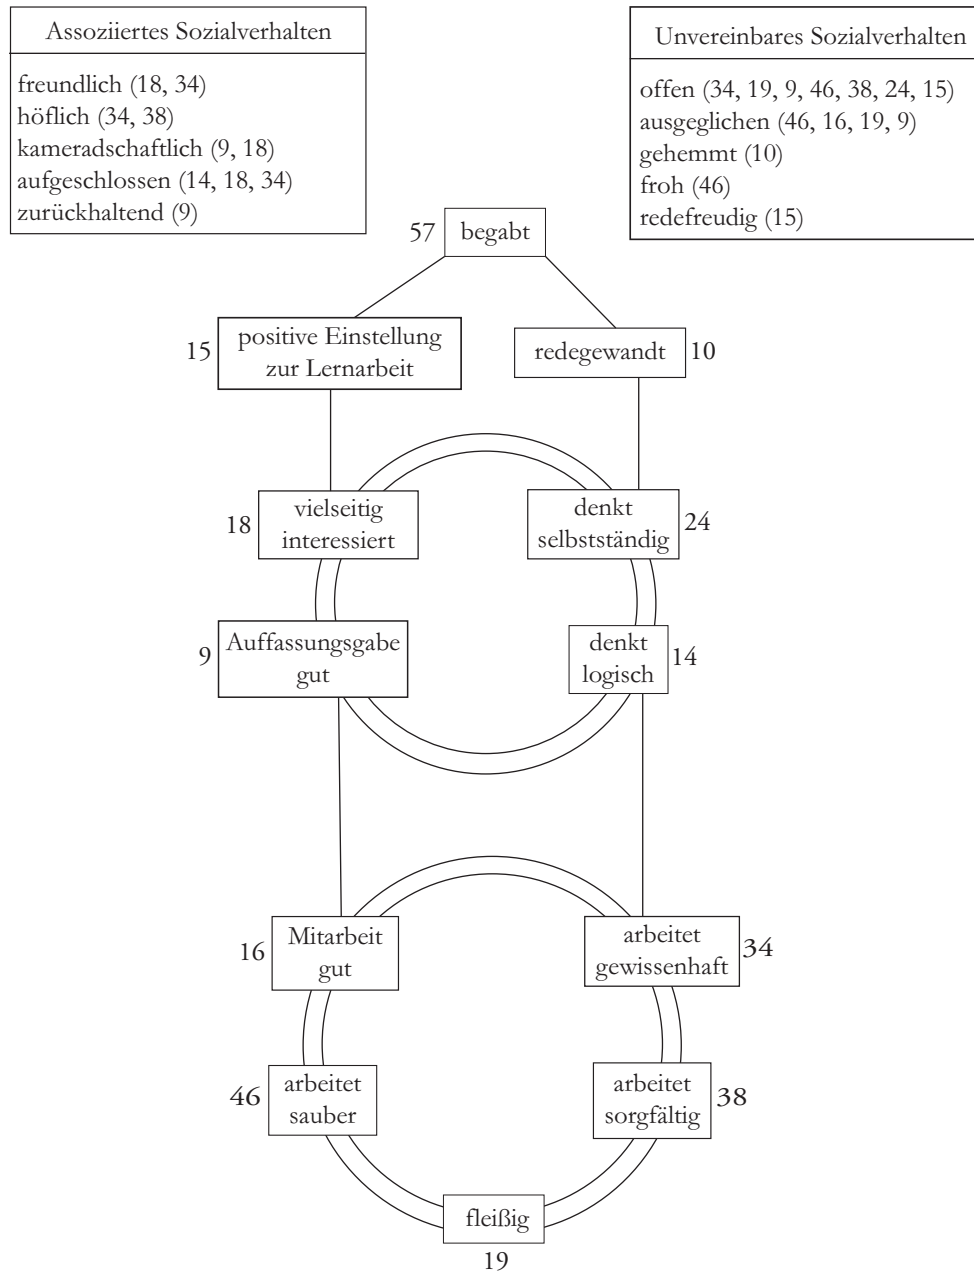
Assoziiertes Sozialverhalten

freundlich (18, 34)
höflich (34, 38)
kameradschaftlich (9, 18)
aufgeschlossen (14, 18, 34)
zurückhaltend (9)

Unvereinbares Sozialverhalten

offen (34, 19, 9, 46, 38, 24, 15)
ausgeglichen (46, 16, 19, 9)
gehemmt (10)
froh (46)
redefreudig (15)

57 begabt

15 positive Einstellung zur Lernarbeit

redegewandt 10

18 vielseitig interessiert

denkt selbstständig 24

9 Auffassungsgabe gut

denkt logisch 14

16 Mitarbeit gut

arbeitet gewissenhaft 34

46 arbeitet sauber

arbeitet sorgfältig 38

fleißig
19